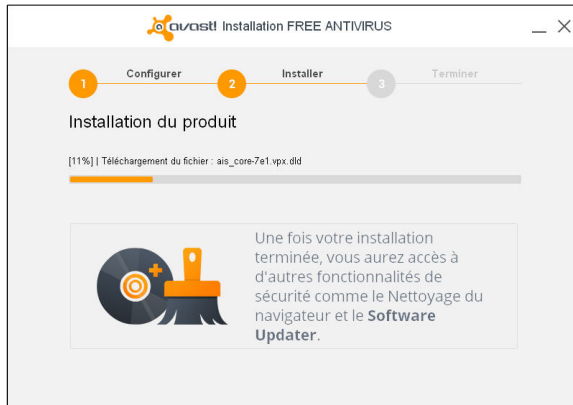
avast! Installation FREE ANTIVIRUS

_ ✕

1 Configurer 2 Installer 3 Terminer

Installation du produit

[11%] | Téléchargement du fichier : ais_core-7e1.vpx.dld

Une fois votre installation terminée, vous aurez accès à d'autres fonctionnalités de sécurité comme le Nettoyage du navigateur et le **Software Updater**.